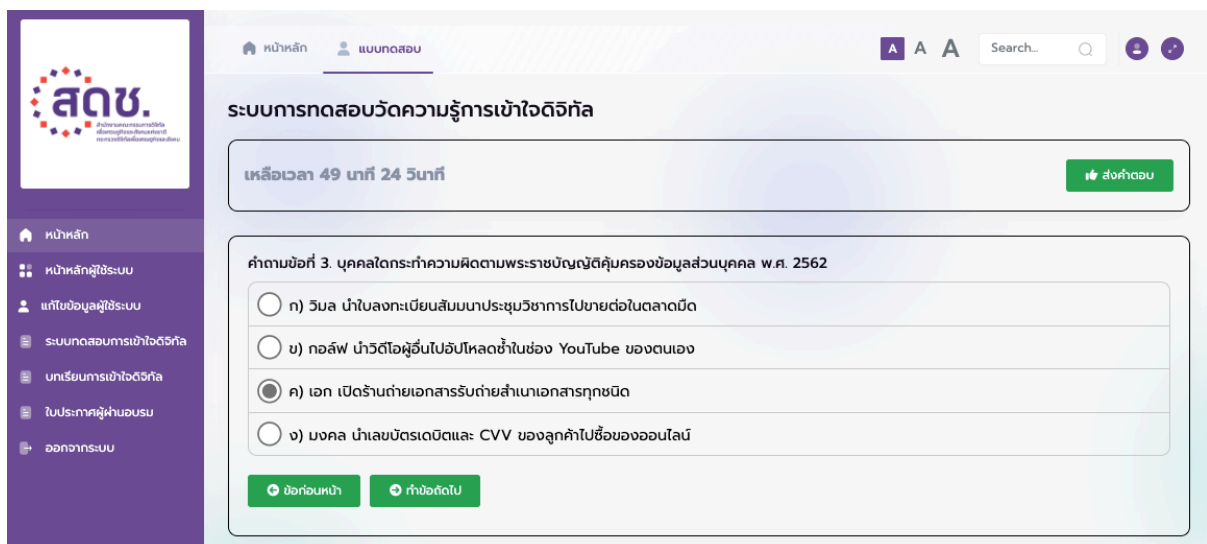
สดช.

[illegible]

หน้าหลัก
หน้าหลักผู้ใช้ระบบ
แก้ไขข้อมูลผู้ใช้ระบบ
ระบบทดสอบการเข้าใจดิจิทัล
บทเรียนการเข้าใจดิจิทัล
ใบประกาศผู้ผ่านอบรม
ออกจากระบบ

หน้าหลัก แบบทดสอบ

A A A Search...

ระบบการทดสอบวัดความรู้การเข้าใจดิจิทัล

เหลือเวลา 49 นาที 24 วินาที

ส่งคำตอบ

คำถามข้อที่ 3. บุคคลใดกระทำความผิดตามพระราชบัญญัติคุ้มครองข้อมูลส่วนบุคคล พ.ศ. 2562

ก) วิมล นำใบลงทะเบียนสัมมนาประชุมวิชาการไปขายต่อในตลาดมืด

ข) กอล์ฟ นำวิดีโอผู้อื่นไปอัปโหลดซ้ำในช่อง YouTube ของตนเอง

ค) เอก เปิดร้านถ่ายเอกสารรับถ่ายสำเนาเอกสารทุกชนิด

ง) มงคล นำเลขบัตรเดบิตและ CVV ของลูกค้าไปซื้อของออนไลน์

ข้อก่อนหน้า

ทำข้อถัดไป